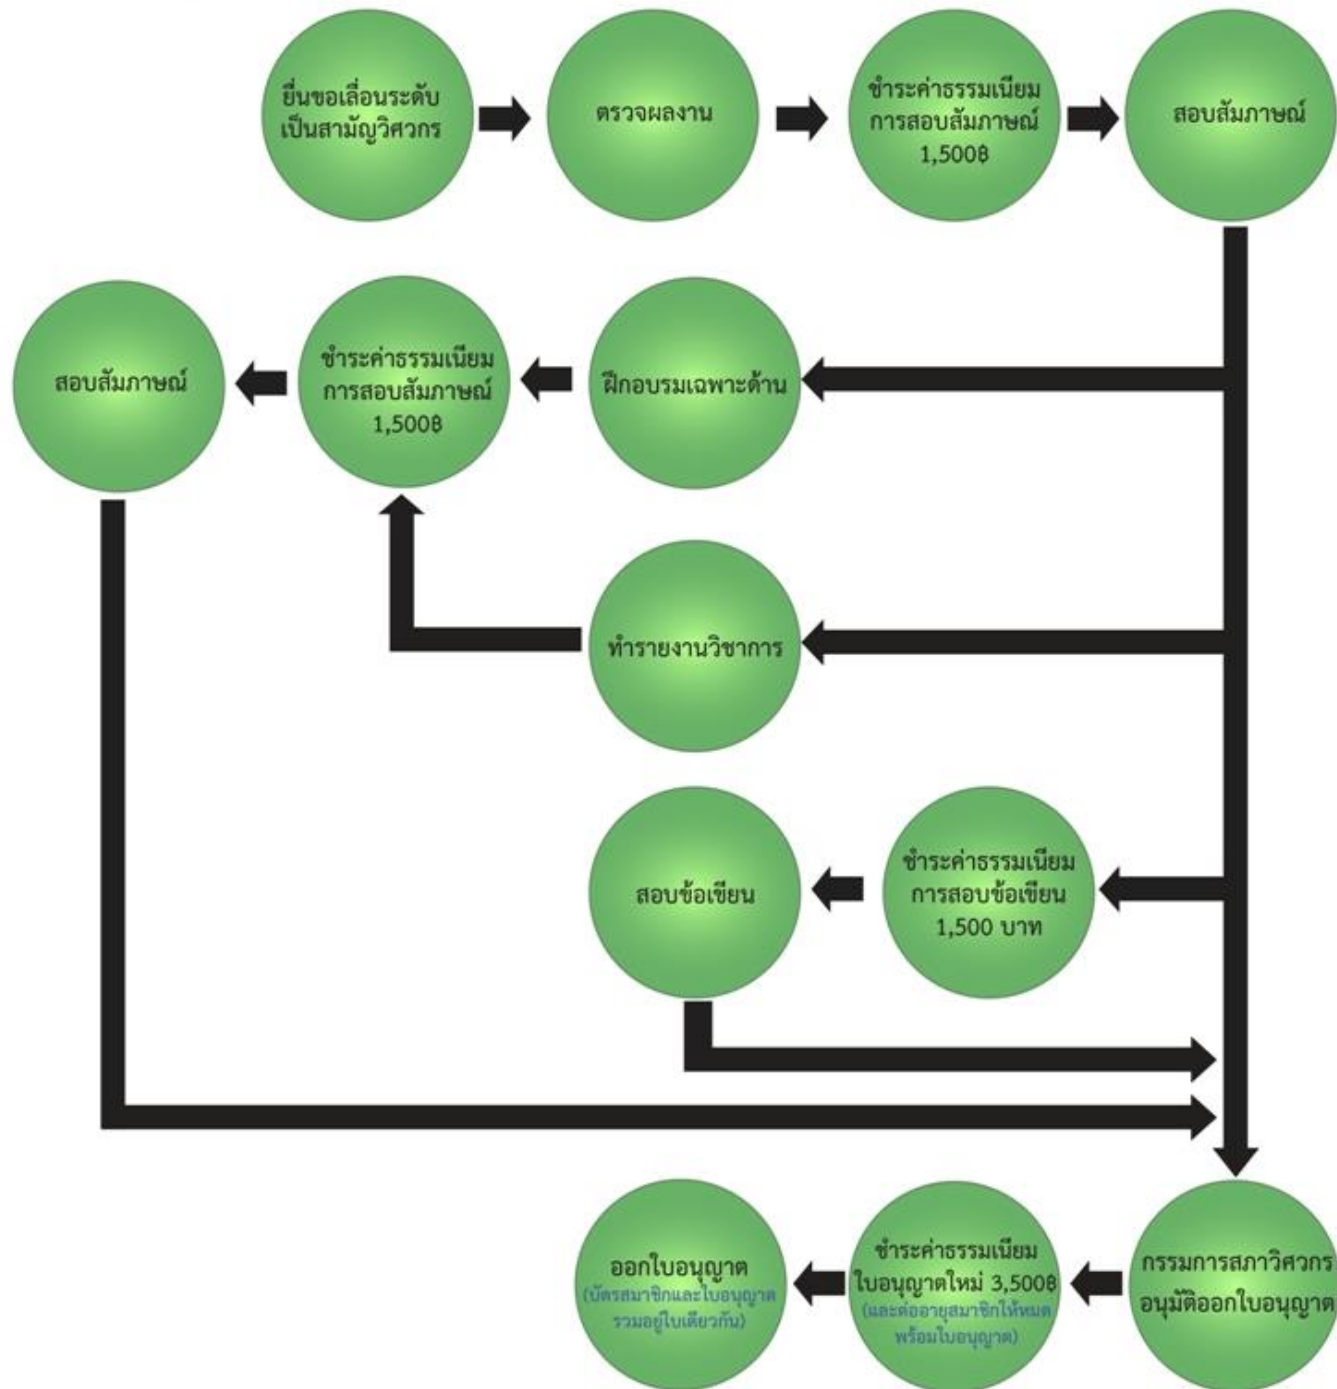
ยื่นขอเลื่อนระดับเป็นสามัญวิศวกร

ตรวจผลงาน

ชำระค่าธรรมเนียมการสอบสัมภาษณ์ 1,500฿

สอบสัมภาษณ์

ฝึกอบรมเฉพาะด้าน

ชำระค่าธรรมเนียมการสอบสัมภาษณ์ 1,500฿

สอบสัมภาษณ์

ทำรายงานวิชาการ

ชำระค่าธรรมเนียมการสอบข้อเขียน 1,500 บาท

สอบข้อเขียน

กรรมการสภาวิศวกรอนุมัติออกใบอนุญาต

ชำระค่าธรรมเนียมใบอนุญาตใหม่ 3,500฿ (และต่ออายุสมาชิกให้หมดพร้อมใบอนุญาต)

ออกใบอนุญาต (บัตรสมาชิกและใบอนุญาตรวมอยู่ใบเดียวกัน)